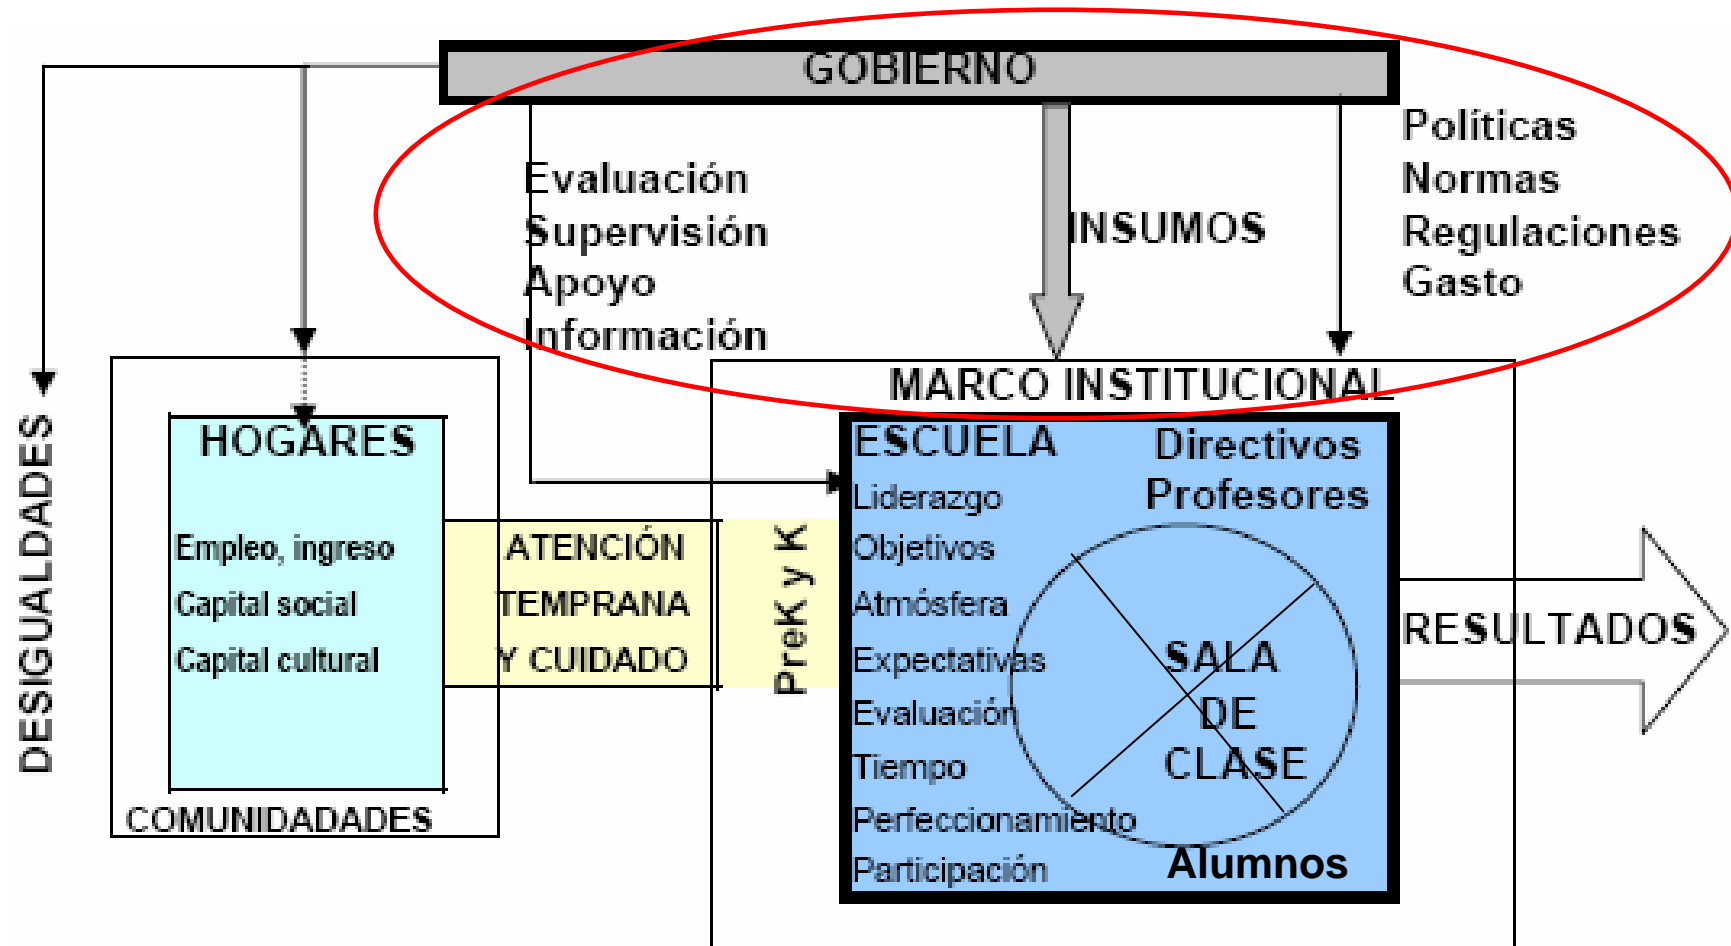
GOBIERNO

Evaluación
Supervisión
Apoyo
Información

INSUMOS

Políticas
Normas
Regulaciones
Gasto

DESIGUALDADES

HOGARES

Empleo, ingreso
Capital social
Capital cultural

COMUNIDADADES

ATENCIÓN
TEMPRANA
Y CUIDADO

PreK y K

MARCO INSTITUCIONAL

ESCUELA
Liderazgo
Objetivos
Atmósfera
Expectativas
Evaluación
Tiempo
Perfeccionamiento
Participación

Directivos
Profesores

SALA
DE
CLASE

Alumnos

RESULTADOS